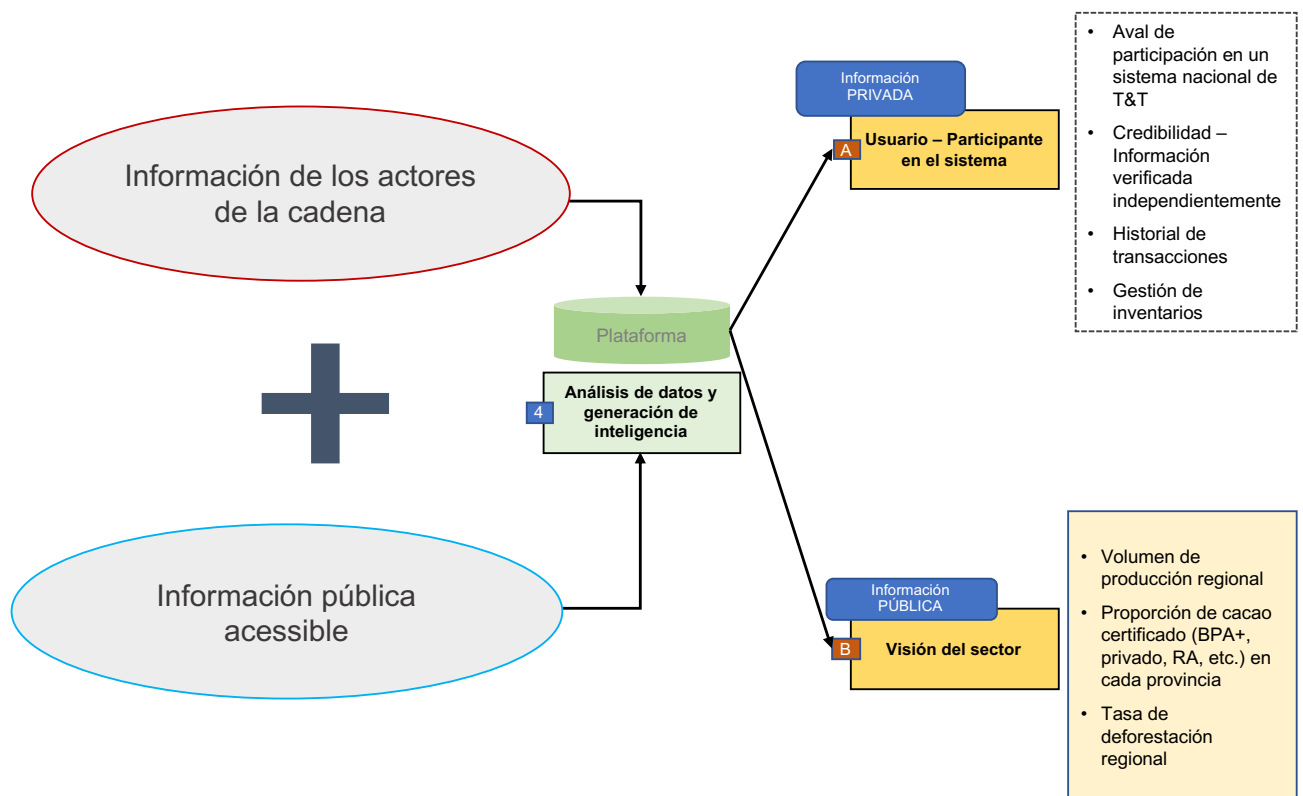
Información de los actores de la cadena

Información pública acessible

Plataforma

4 Análisis de datos y generación de inteligencia

Información PRIVADA

A Usuario – Participante en el sistema

- Aval de participación en un sistema nacional de T&T
- Credibilidad – Información verificada independientemente
- Historial de transacciones
- Gestión de inventarios

Información PÚBLICA

B Visión del sector

- Volumen de producción regional
- Proporción de cacao certificado (BPA+, privado, RA, etc.) en cada provincia
- Tasa de deforestación regional